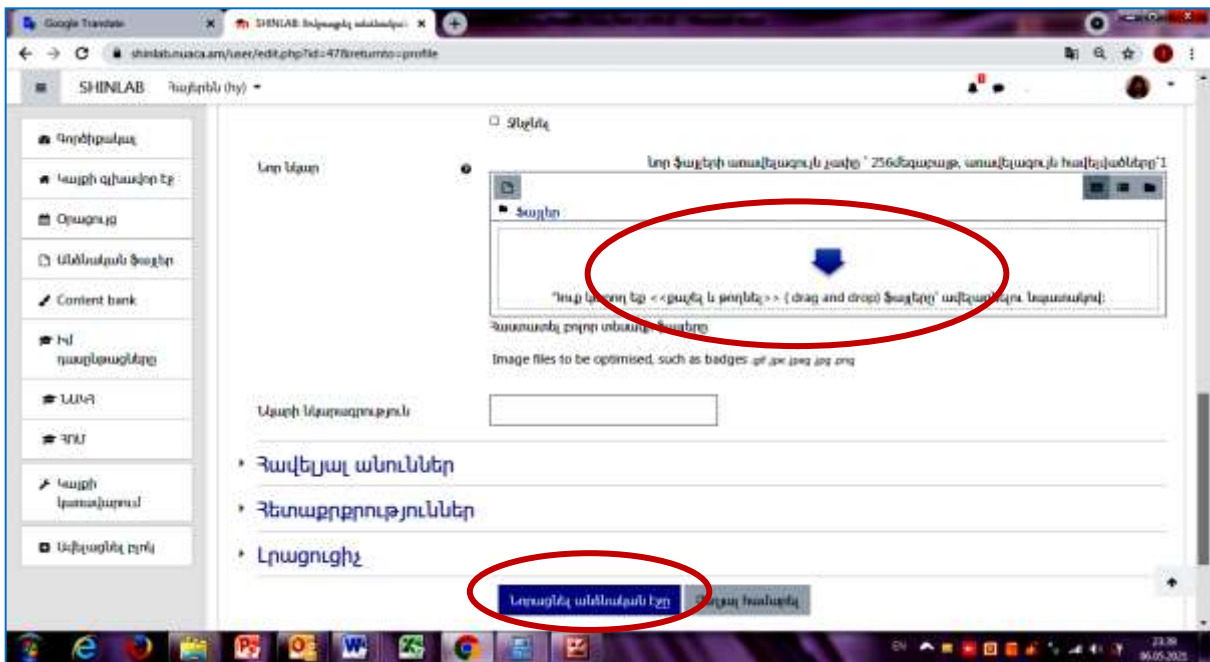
Google Translate
SHINLAB: Խմբագրել անձնական
shinlab.nuaca.am/user/edit.php?id=47&returnto=profile
SHINLAB Հայերեն (hy)
Գործիքակազմ
Կայքի գլխավոր էջ
Օրացույց
Անձնական ֆայլեր
Content bank
Իմ դասընթացները
ՆՈՒՅ
ՅՈՍ
Կայքի կառավարում
Ավելացնել բլոկ
Ջնջել
Նոր նկար
Նոր ֆայլերի առավելագույն չափը՝ 256մեգաբայթ, առավելագույն հավելվածները՝1
Ֆայլեր
Դուք կարող եք <<քաշել և թողնել>> ( drag and drop) ֆայլերը՝ ավելացնելու համար:
Ընդունվող ֆայլի տեսակը: Ֆայլերը
Image files to be optimised, such as badges .gif .jpe .jpeg .jpg .png
Նկարի նկարագրություն
Հավելյալ անուններ
Հետաքրքրություններ
Լրացուցիչ
Թարմացնել անձնական էջը
Չեղյալ համարել
EN
23:38
06.05.2021